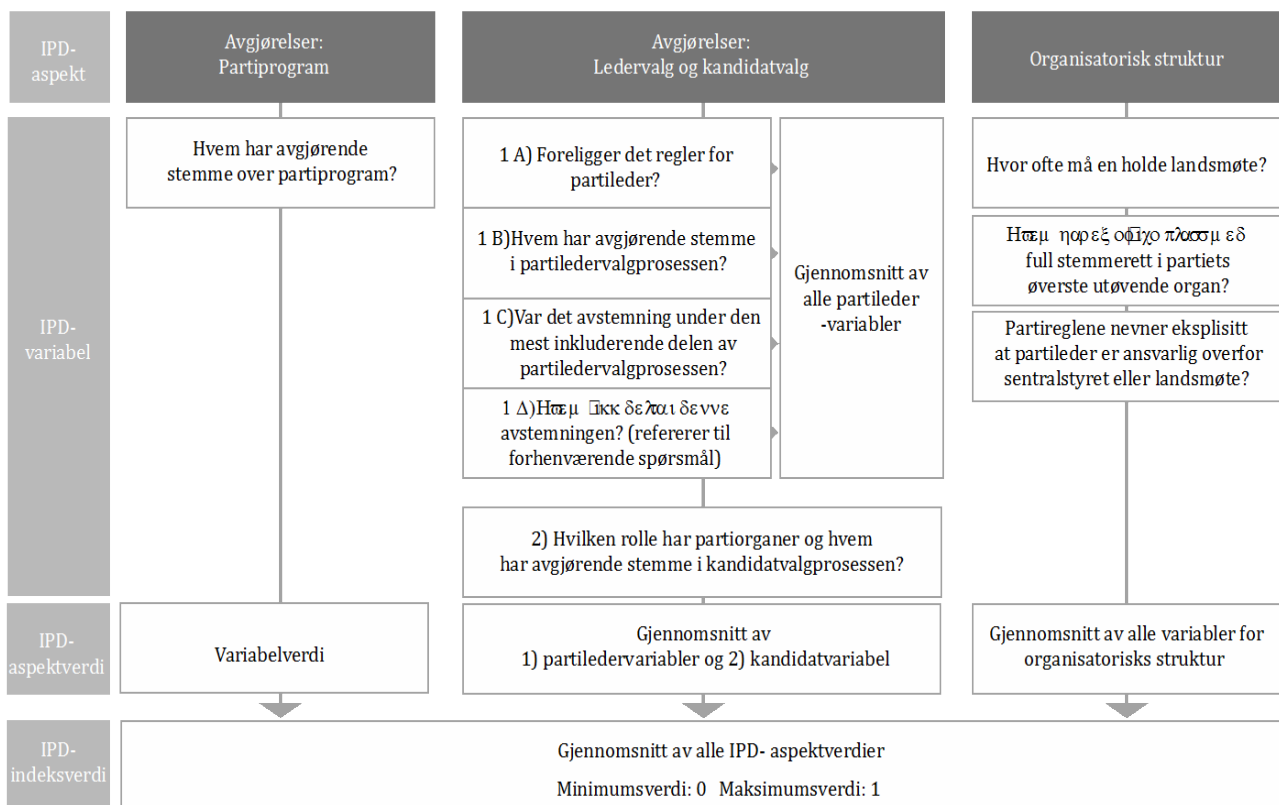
IPD-aspekt

Avgjørelser: Partiprogram

Avgjørelser: Ledervalg og kandidatvalg

Organisatorisk struktur

IPD-variabel

Hvem har avgjørende stemme over partiprogram?

1 A) Foreligger det regler for partileder?

1 B)Hvem har avgjørende stemme i partiledervalgprosessen?

1 C)Var det avstemning under den mest inkluderende delen av partiledervalgprosessen?

1 Δ)Hπεμ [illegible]κκ δελ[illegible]αι δεννε avstemningen? (refererer til forhenværende spørsmål)

Gjennomsnitt av alle partileder -variabler

2) Hvilken rolle har partiorganer og hvem har avgjørende stemme i kandidatvalgprosessen?

Hvor ofte må en holde landsmøte?

Hπεμ ηορεξ ο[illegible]ιχο πλασσμ εδ full stemmerett i partiets øverste utøvende organ?

Partireglene nevner eksplisitt at partileder er ansvarlig overfor sentralstyret eller landsmøte?

IPD-aspektverdi

Variabelverdi

Gjennomsnitt av 1) partiledervariabler og 2) kandidatvariabel

Gjennomsnitt av alle variabler for organisatorisks struktur

IPD-indeksverdi

Gjennomsnitt av alle IPD- aspektverdier

Minimumsverdi: 0 Maksimumsverdi: 1